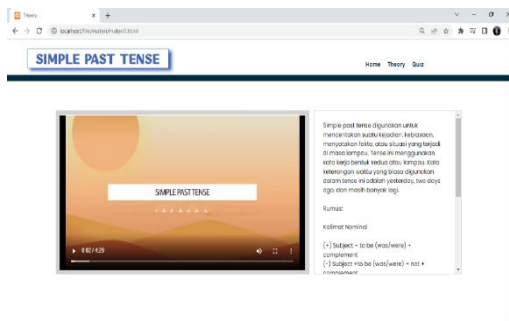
Theory
localhost/file/materi/materi1.html

SIMPLE PAST TENSE

Home Theory Quiz

SIMPLE PAST TENSE

0:02 / 4:29

Simple past tense digunakan untuk menceritakan suatu kejadian, kebiasaan, menyatakan fakta, atau situasi yang terjadi di masa lampau. Tense ini menggunakan kata kerja bentuk kedua atau lampau. Kata keterangan waktu yang biasa digunakan dalam tense ini adalah yesterday, two days ago, dan masih banyak lagi.

Rumus:

Kalimat Nominal

(+) Subject + to be (was/were) + complement
(-) Subject + to be (was/were) + not + complement